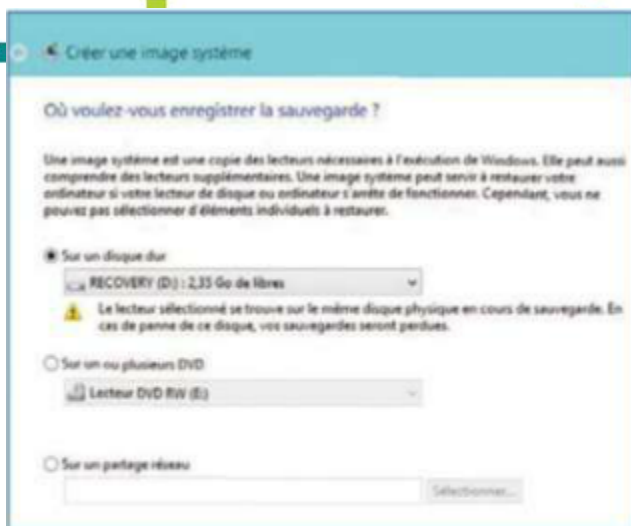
Créer une image système

Où voulez-vous enregistrer la sauvegarde ?

Une image système est une copie des lecteurs nécessaires à l'exécution de Windows. Elle peut aussi comprendre des lecteurs supplémentaires. Une image système peut servir à restaurer votre ordinateur si votre lecteur de disque ou ordinateur s'arrête de fonctionner. Cependant, vous ne pouvez pas sélectionner d'éléments individuels à restaurer.

Sur un disque dur

RECOVERY (D:) : 2,35 Go de libres

Le lecteur sélectionné se trouve sur le même disque physique en cours de sauvegarde. En cas de panne de ce disque, vos sauvegardes seront perdues.

Sur un ou plusieurs DVD

Lecteur DVD RW (E:)

Sur un partage réseau

Sélectionner...